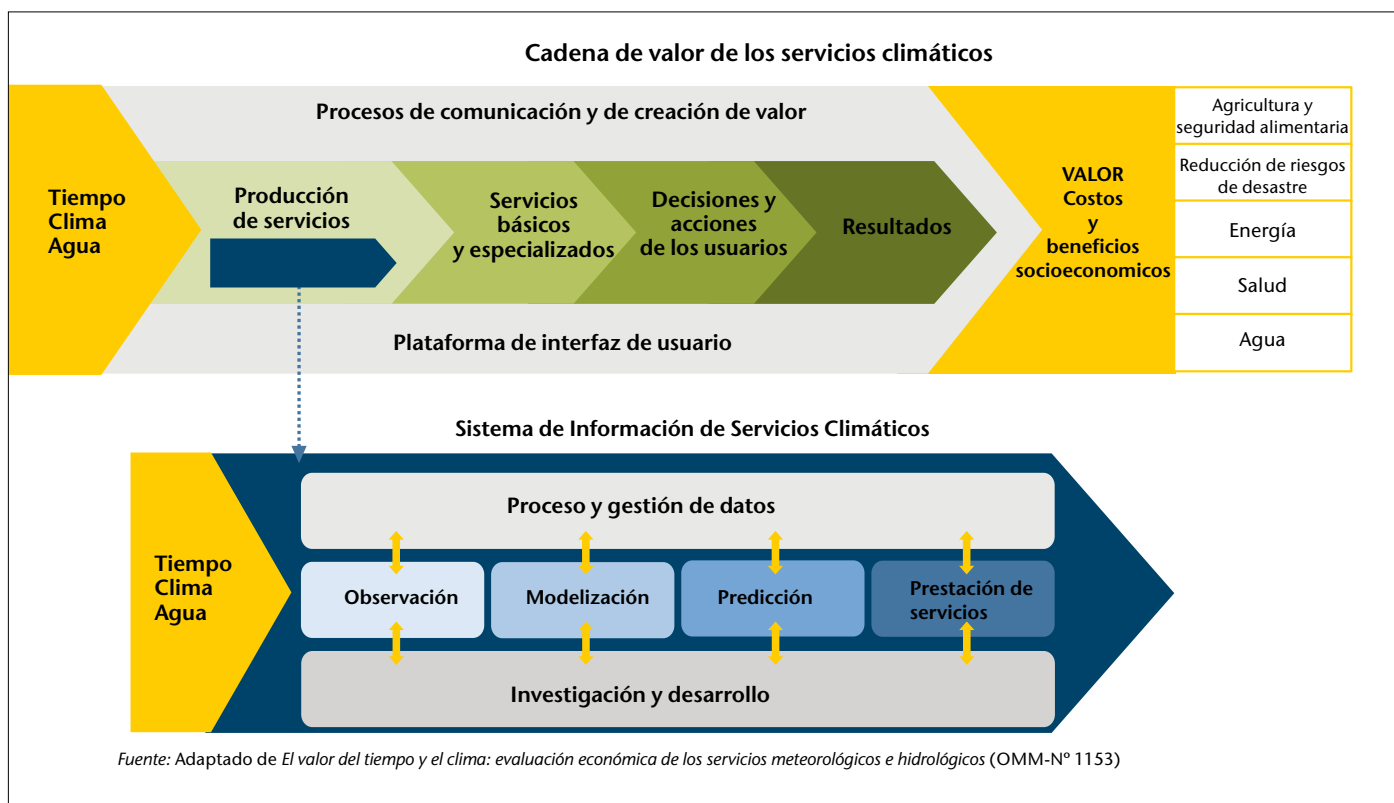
Cadena de valor de los servicios climáticos

Procesos de comunicación y de creación de valor

Tiempo
Clima
Agua

Producción de servicios

Servicios básicos y especializados

Decisiones y acciones de los usuarios

Resultados

VALOR
Costos
y
beneficios
socioeconomicos

Agricultura y seguridad alimentaria

Reducción de riesgos de desastre

Energía

Salud

Agua

Plataforma de interfaz de usuario

Sistema de Información de Servicios Climáticos

Tiempo
Clima
Agua

Proceso y gestión de datos

Observación

Modelización

Predicción

Prestación de servicios

Investigación y desarrollo

Fuente: Adaptado de El valor del tiempo y el clima: evaluación económica de los servicios meteorológicos e hidrológicos (OMM-Nº 1153)